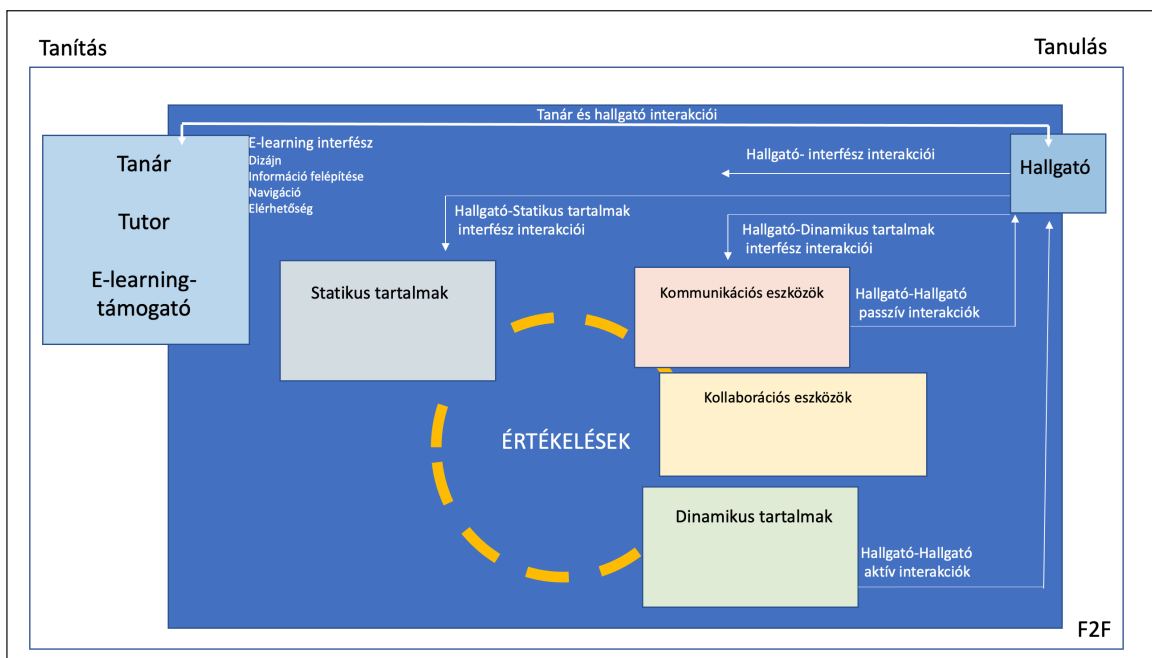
Tanítás

Tanulás

Tanár és hallgató interakciói

Tanár

Tutor

E-learning-támogató

E-learning interfész
Dizájn
Információ felépítése
Navigáció
Elérhetőség

Hallgató- interfész interakciói

Hallgató

Hallgató-Statikus tartalmak interfész interakciói

Hallgató-Dinamikus tartalmak interfész interakciói

Statikus tartalmak

Kommunikációs eszközök

Hallgató-Hallgató passzív interakciók

Kollaborációs eszközök

ÉRTÉKELÉSEK

Dinamikus tartalmak

Hallgató-Hallgató aktív interakciók

F2F